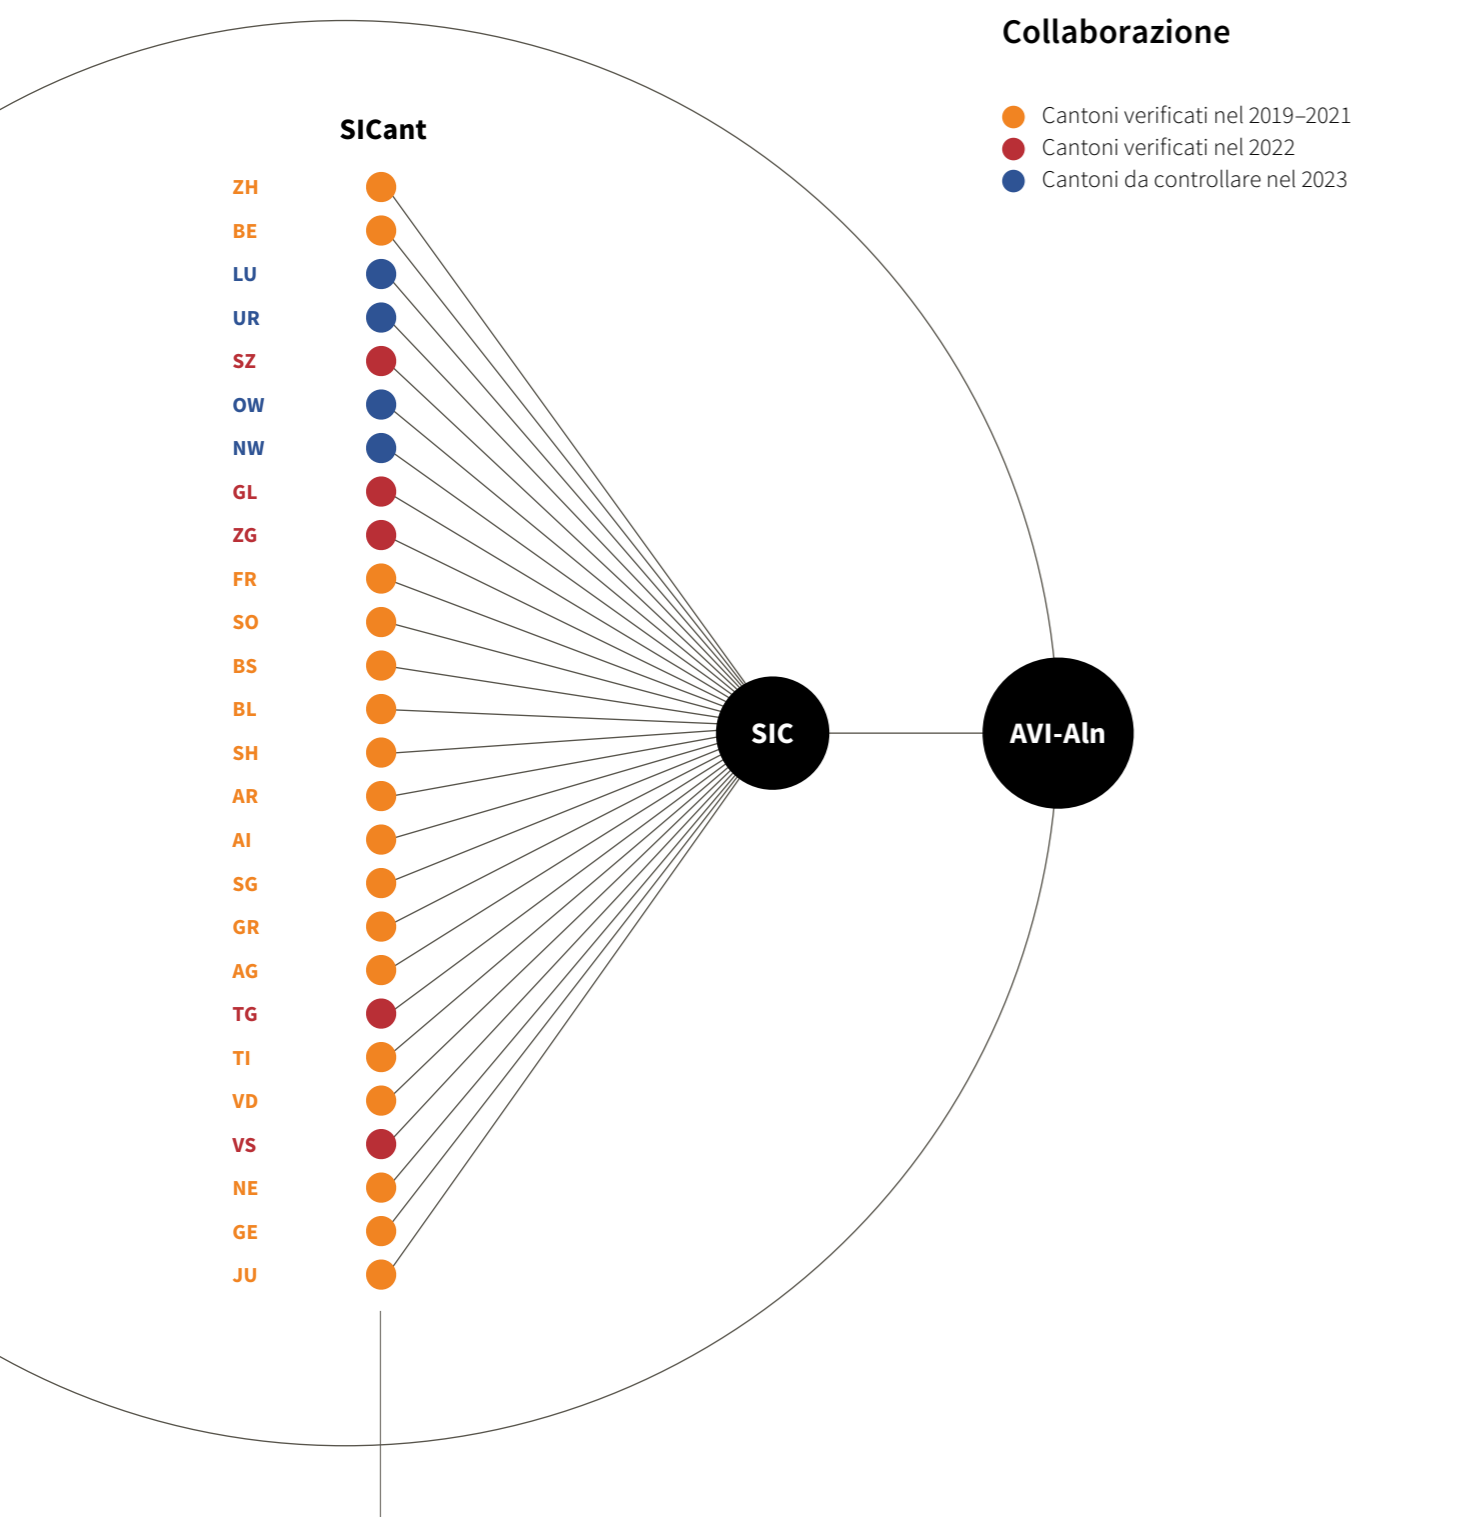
Collaborazione

Cantoni verificati nel 2019–2021
Cantoni verificati nel 2022
Cantoni da controllare nel 2023

SICant

ZH
BE
LU
UR
SZ
OW
NW
GL
ZG
FR
SO
BS
BL
SH
AR
AI
SG
GR
AG
TG
TI
VD
VS
NE
GE
JU

SIC

AVI-Aln